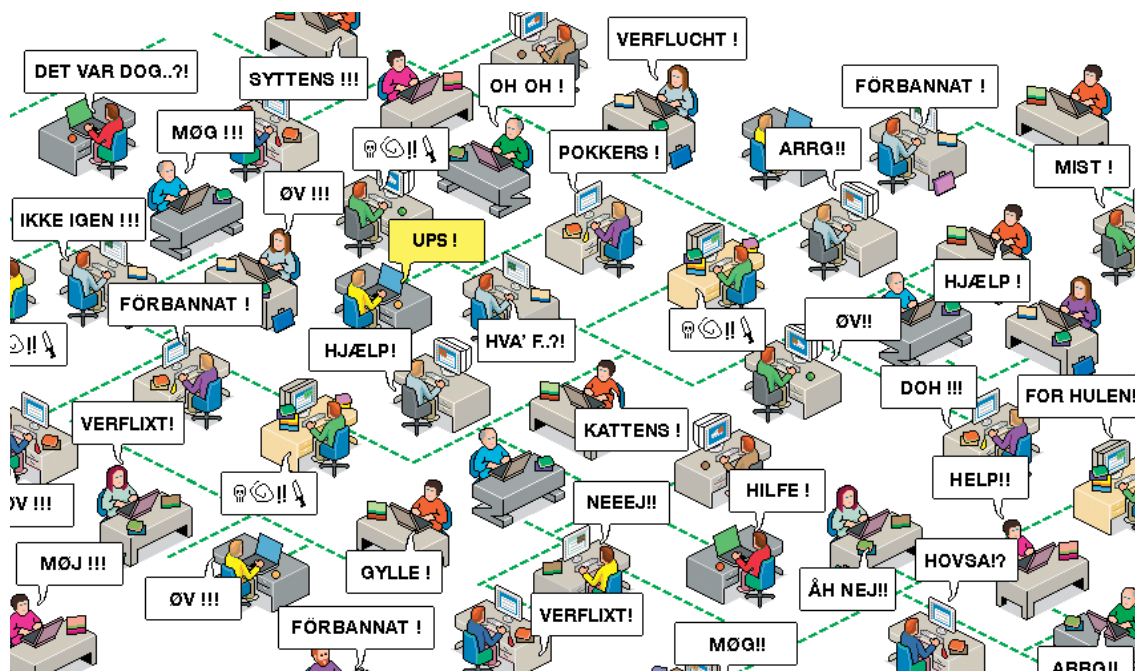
DET VAR DOG..?!

SYTTENS !!!

OH OH !

VERFLUCHT !

FÖRBANNAT !

MØG !!!

POKKERS !

ARRG!!

MIST !

ØV !!!

IKKE IGEN !!!

UPS !

HJÆLP !

FÖRBANNAT !

ØV!!

HJÆLP!

HVA' F..?!

DOH !!!

FOR HULEN!

VERFLIXT!

KATTENS !

HELP!!

ØV !!!

HILFE !

NEEEJ!!

MØJ !!!

GYLLE !

HOVSA!?

ØV !!!

ÅH NEJ!!

FÖRBANNAT !

VERFLIXT!

MØG!!

ARRG!!